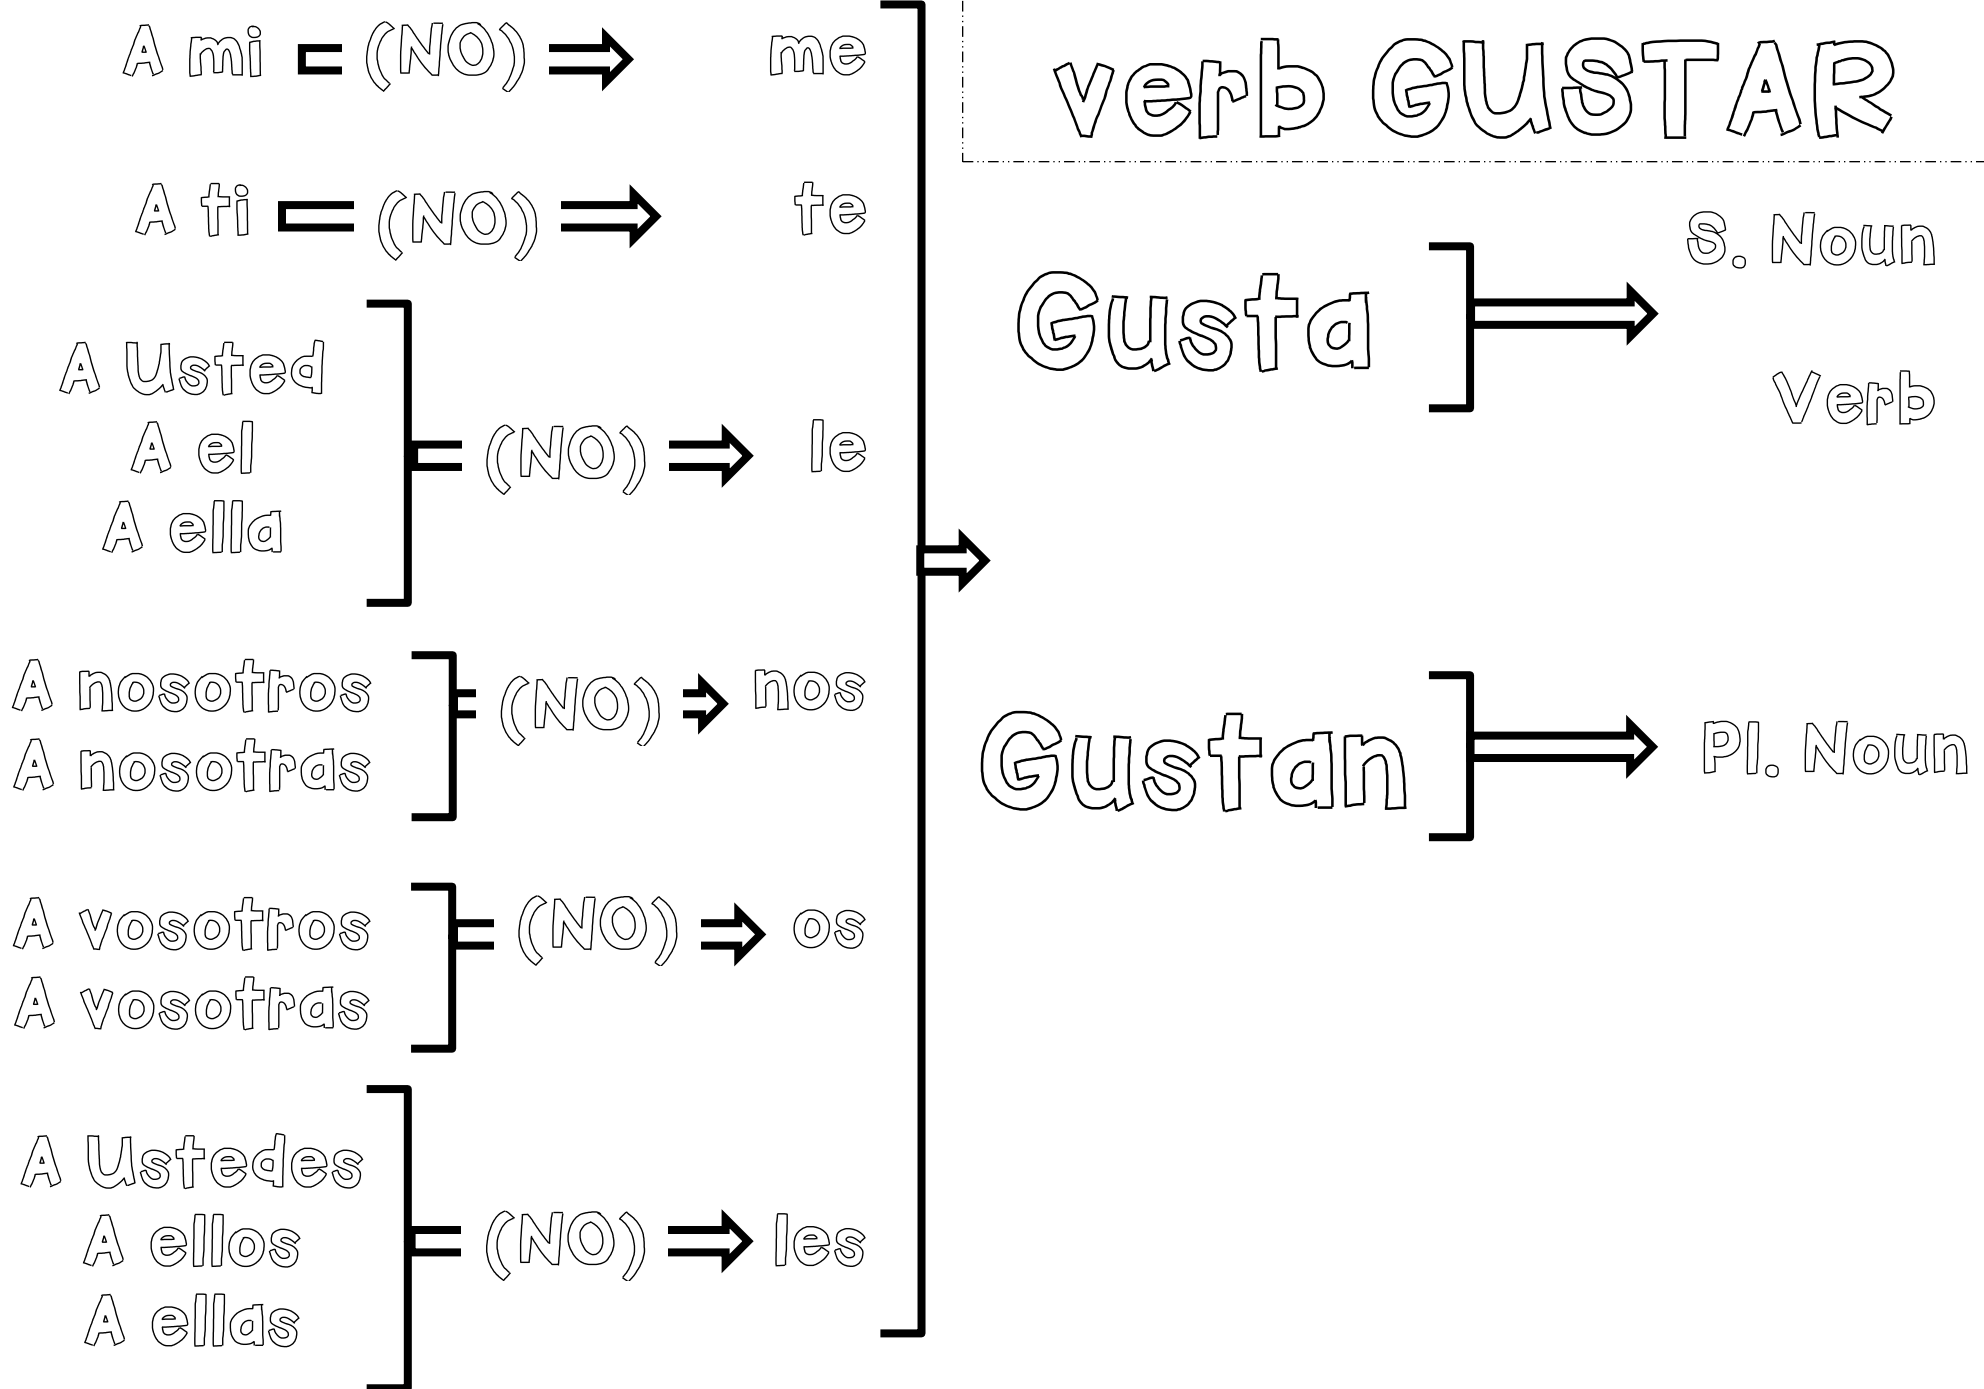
verb GUSTAR

A mi (NO) me

A ti (NO) te

A Usted
A el
A ella
(NO) le

A nosotros
A nosotras
(NO) nos

A vosotros
A vosotras
(NO) os

A Ustedes
A ellos
A ellas
(NO) les

Gusta
S. Noun
Verb

Gustan
Pl. Noun